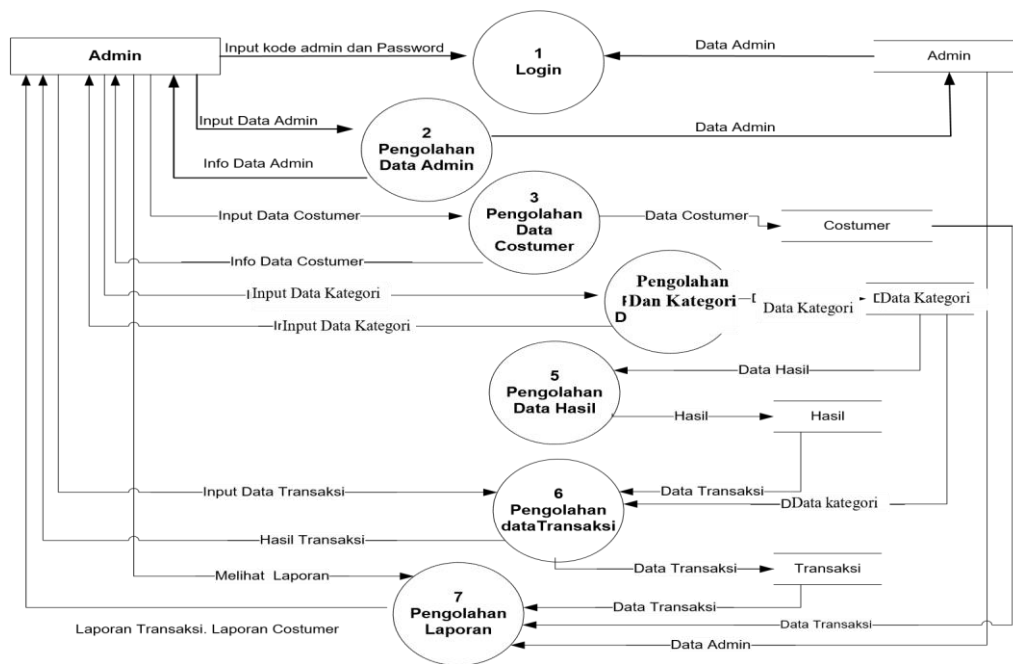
Admin

Input kode admin dan Password

1
Login

Data Admin

Admin

Input Data Admin

2
Pengolahan
Data Admin

Data Admin

Info Data Admin

Input Data Costumer

3
Pengolahan
Data
Costumer

Data Costumer

Costumer

Info Data Costumer

Input Data Kategori

Pengolahan
Dan Kategori

Data Kategori

Data Kategori

Input Data Kategori

Data Hasil

5
Pengolahan
Data Hasil

Hasil

Hasil

Input Data Transaksi

6
Pengolahan
dataTransaksi

Data Transaksi

Data kategori

Hasil Transaksi

Data Transaksi

Transaksi

Melihat Laporan

7
Pengolahan
Laporan

Data Transaksi

Data Transaksi

Laporan Transaksi. Laporan Costumer

Data Admin